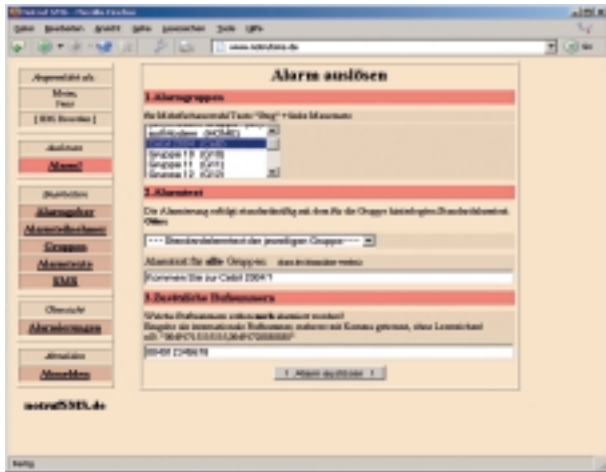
Notruf SMS - Mozilla Firefox

Datei Bearbeiten Ansicht Gehe Lesezeichen Tools Hilfe

www.notrufsms.de

Alarm auslösen

Angemeldet als:
Muster
Peter
[ SMS Benutzer ]

Auslösen
Alarm!

Bearbeiten
Alarmgruppen
Alarmteilnehmer
Gruppen
Alarmtexte
SMS

Übersicht
Alarmlisten

Abmelden
Abmelden

notrufSMS.de

1.Alarmgruppen

Zur Mehrfachauswahl Taste "Strg" + linke Maustaste

Gruppe 10 (G10)
Gruppe 11 (G11)
Gruppe 12 (G12)

2.Alarmtext

Die Alarmierung erfolgt standardmäßig mit dem für die Gruppe hinterlegten Standardalarmtext. Oder:

--- Standardalarmtext der jeweiligen Gruppe ---

Alarmtext für alle Gruppen:

Kommen Sie zur Cebit 2004!!

3.Zusätzliche Rufnummern

Weitere Rufnummern werden mit alarmiert werden!

00491 2345678

Alarm auslösen

Fertig